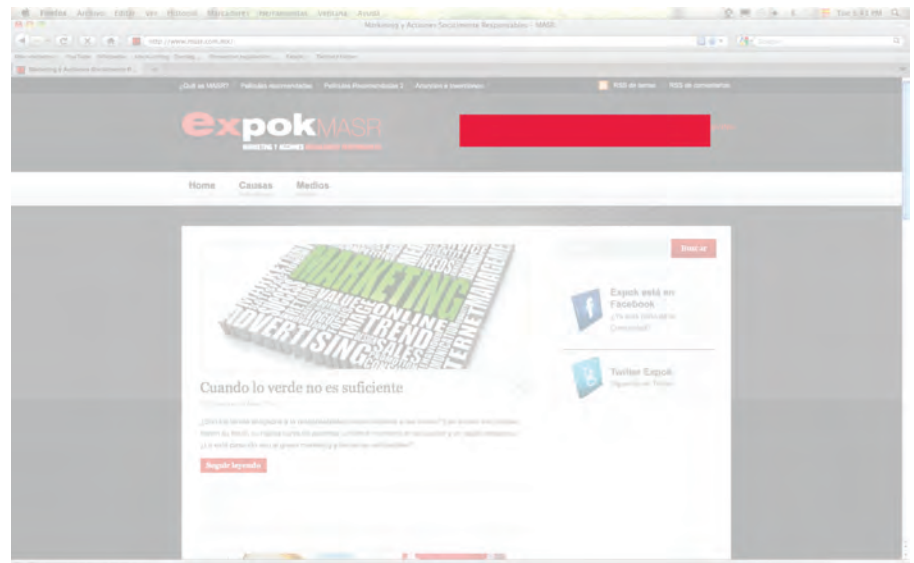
Firefox Archivo Editar Ver Historial Marcadores Herramientas Ventana Ayuda

Marketing y Acciones Socialmente Responsables - MASR

http://www.masr.com.mx/

Marketing y Acciones Socialmente R...

¿Qué es MASR? Películas recomendadas Películas Recomendadas 2 Anúnciate / membresías

RSS de temas RSS de comentarios

expok MASR

MARKETING Y ACCIONES SOCIALMENTE RESPONSABLES

Home Causas Medios

Buscar

MARKETING ONLINE TREND ADVERTISING SALES VALUE NEEDS INTERNET MANAGEMENT

Cuando lo verde no es suficiente

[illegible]

Seguir leyendo

Expok está en Facebook
¿Ya eres parte de la Comunidad?

Twitter Expok
Síguenos en Twitter